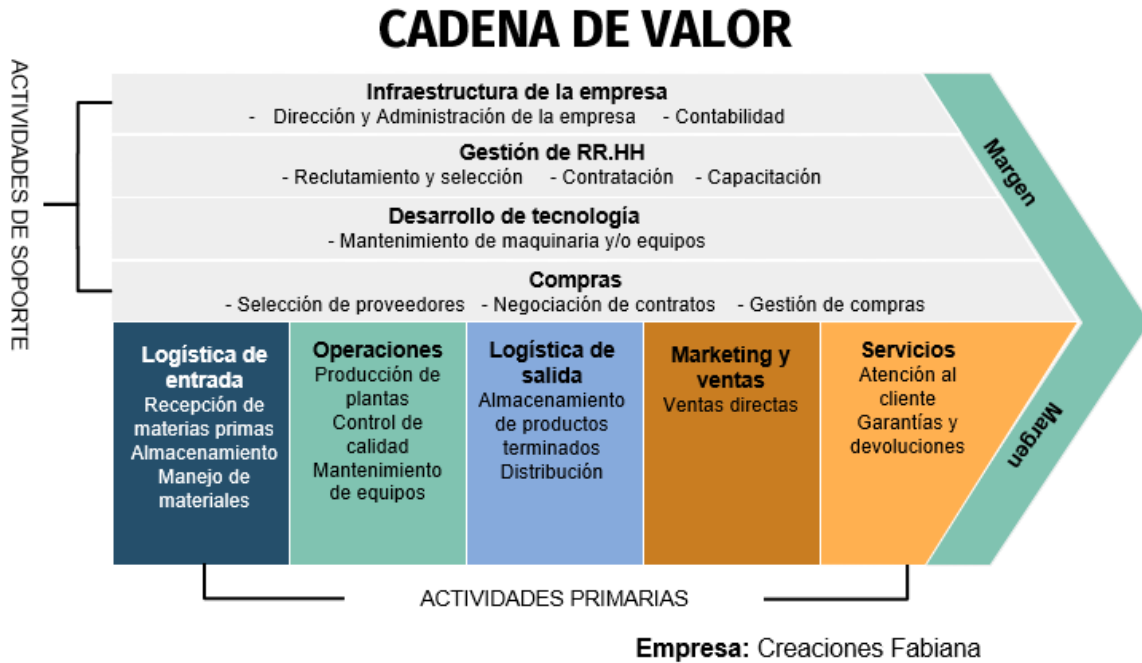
CADENA DE VALOR

ACTIVIDADES DE SOPORTE

Infraestructura de la empresa
- Dirección y Administración de la empresa - Contabilidad

Gestión de RR.HH
- Reclutamiento y selección - Contratación - Capacitación

Desarrollo de tecnología
- Mantenimiento de maquinaria y/o equipos

Compras
- Selección de proveedores - Negociación de contratos - Gestión de compras

Margen

Logística de entrada
Recepción de materias primas
Almacenamiento
Manejo de materiales

Operaciones
Producción de plantas
Control de calidad
Mantenimiento de equipos

Logística de salida
Almacenamiento de productos terminados
Distribución

Marketing y ventas
Ventas directas

Servicios
Atención al cliente
Garantías y devoluciones

Margen

ACTIVIDADES PRIMARIAS

Empresa: Creaciones Fabiana